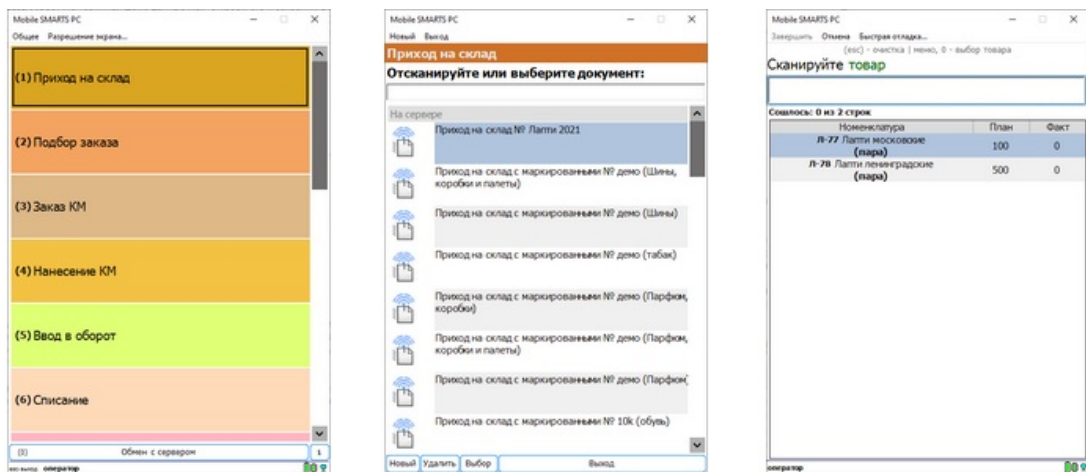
Mobile SMARTS PC

Общее Разрешение экрана...

(1) Приход на склад

(2) Подбор заказа

(3) Заказ КМ

(4) Нанесение КМ

(5) Ввод в оборот

(6) Списание

(0) Обмен с сервером i

esc-выход оператор

Mobile SMARTS PC

Новый Выход

Приход на склад

Отсканируйте или выберите документ:

На сервере

Приход на склад № Лапти 2021

Приход на склад с маркированными № демо (Шины, коробки и палеты)

Приход на склад с маркированными № демо (Шины)

Приход на склад с маркированными № демо (табак)

Приход на склад с маркированными № демо (Парфюм, коробки)

Приход на склад с маркированными № демо (Парфюм, коробки и палеты)

Приход на склад с маркированными № демо (Парфюм(

Приход на склад с маркированными № 10k (обувь)

Новый Удалить Выбор Выход

Mobile SMARTS PC

Завершить Отмена Быстрая отладка...

(esc) - очистка | меню, 0 - выбор товара

Сканируйте товар

Сошлось: 0 из 2 строк

| Номенклатура | План | Факт |
|---|---|---|
| Л-77 Лапти московские (пара) | 100 | 0 |
| Л-78 Лапти ленинградские (пара) | 500 | 0 |

оператор